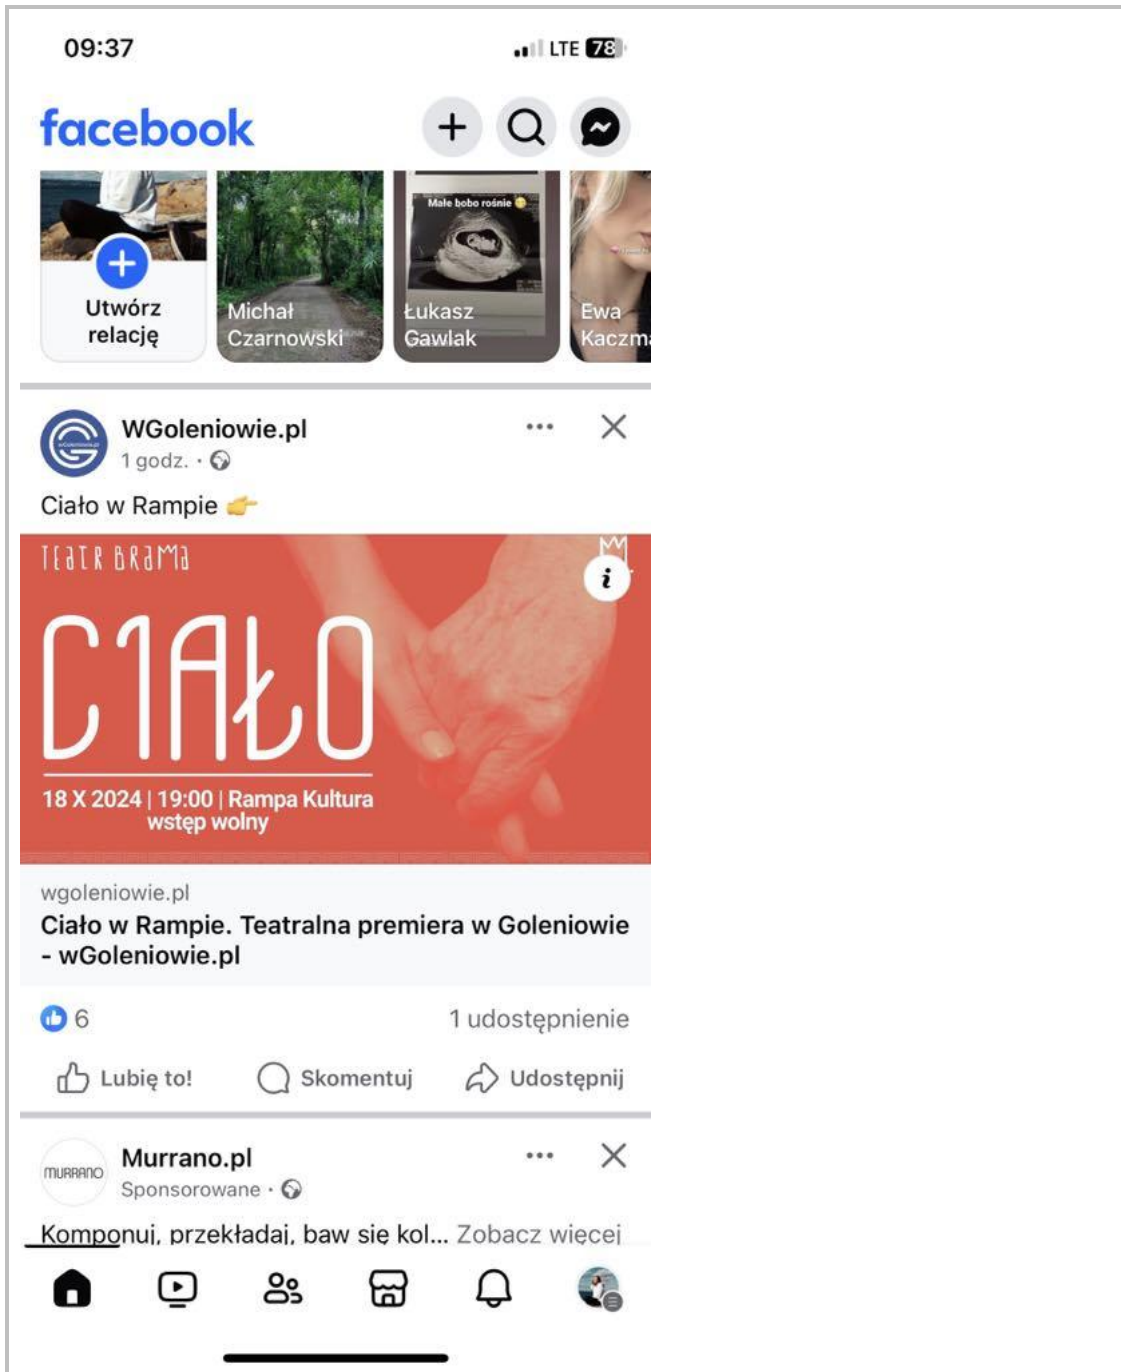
09:37

LTE 78

facebook

Utwórz relację

Michał Czarnowski

Małe bobo rośnie

Łukasz Gawlak

Ewa Kaczm

WGoleniowie.pl
1 godz. ·

Ciało w Rampie 👉

TEATR BRAMA

CIAŁO

18 X 2024 | 19:00 | Rampa Kultura
wstęp wolny

wgoleniowie.pl
Ciało w Rampie. Teatralna premiera w Goleniowie - wGoleniowie.pl

6

1 udostępnienie

Lubię to!

Skomentuj

Udostępnij

MURRANO

Murrano.pl
Sponsorowane ·

Komponuj, przekładaj, baw się kol... Zobacz więcej